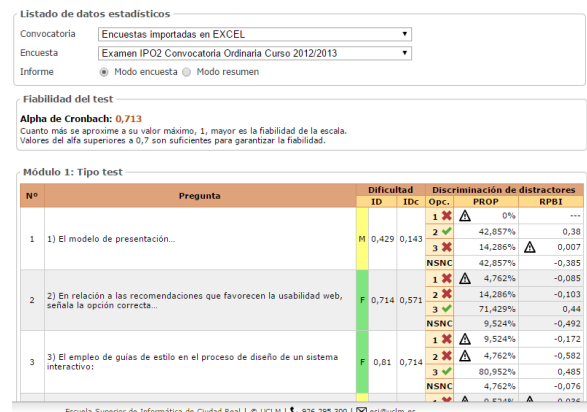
Listado de datos estadísticos

Convocatoria: Encuestas importadas en EXCEL

Encuesta: Examen IPO2 Convocatoria Ordinaria Curso 2012/2013

Informe: Modo encuesta  Modo resumen

Fiabilidad del test

Alpha de Cronbach: 0,713
Cuanto más se aproxime a su valor máximo, 1, mayor es la fiabilidad de la escala.
Valores del alfa superiores a 0,7 son suficientes para garantizar la fiabilidad.

Módulo 1: Tipo test

| Nº | Pregunta | | Dificultad ID | IDc | Opc. | PROP | | RPBI |
|---|---|---|---|---|---|---|---|---|
| 1 | 1) El modelo de presentación... | M | 0,429 | 0,143 | 1 | 0% | | --- |
| | | | | | 2 | 42,857% | | 0,38 |
| | | | | | 3 | 14,286% | | 0,007 |
| | | | | | NSNC | 42,857% | | -0,385 |
| 2 | 2) En relación a las recomendaciones que favorecen la usabilidad web, señala la opción correcta... | F | 0,714 | 0,571 | 1 | 4,762% | | -0,085 |
| | | | | | 2 | 14,286% | | -0,103 |
| | | | | | 3 | 71,429% | | 0,44 |
| | | | | | NSNC | 9,524% | | -0,492 |
| 3 | 3) El empleo de guías de estilo en el proceso de diseño de un sistema interactivo: | F | 0,81 | 0,714 | 1 | 9,524% | | -0,172 |
| | | | | | 2 | 4,762% | | -0,582 |
| | | | | | 3 | 80,952% | | 0,485 |
| | | | | | NSNC | 4,762% | | -0,076 |

Escuela Superior de Informática de Ciudad Real | © UCLM | 926 295 300 | esi@uclm.es